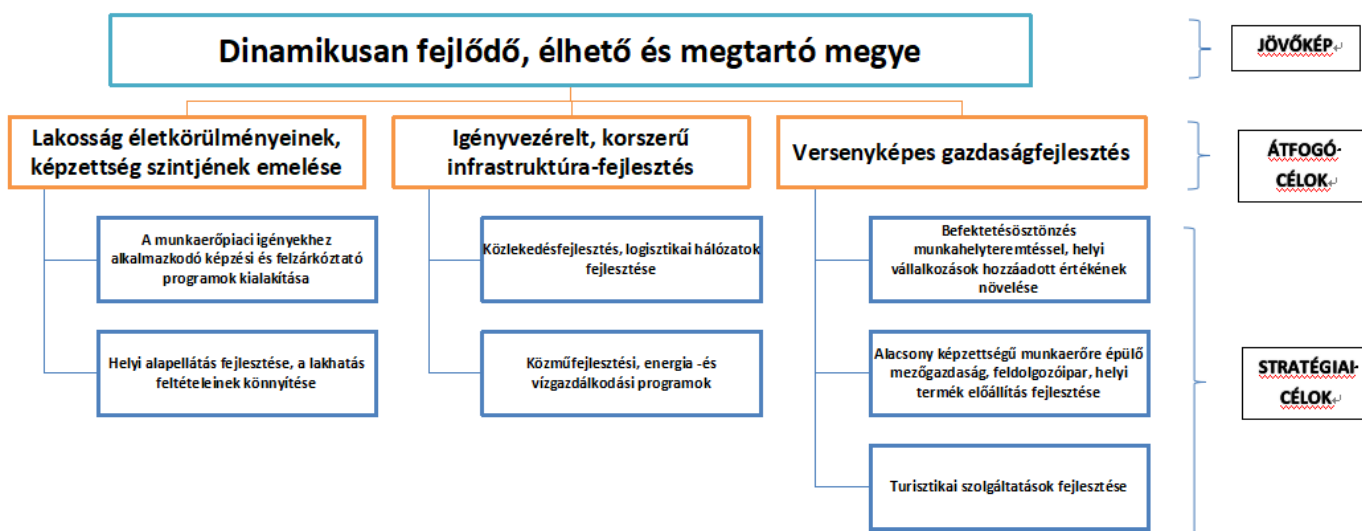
Dinamikusan fejlődő, élhető és megtartó megye

JÖVŐKÉP

Lakosság életkörülményeinek, képzettség szintjének emelése

Igényvezérelt, korszerű infrastruktúra-fejlesztés

Versenyképes gazdaságfejlesztés

ÁTFOGÓ-CÉLOK

A munkaerőpiaci igényekhez alkalmazkodó képzési és felzárkóztató programok kialakítása

Helyi alapellátás fejlesztése, a lakhatás feltételeinek könnyítése

Közlekedésfejlesztés, logisztikai hálózatok fejlesztése

Közműfejlesztési, energia -és vízgazdálkodási programok

Befektetésösztönzés munkahelyteremtéssel, helyi vállalkozások hozzáadott értékének növelése

Alacsony képzettségű munkaerőre épülő mezőgazdaság, feldolgozóipar, helyi termék előállítás fejlesztése

Turisztikai szolgáltatások fejlesztése

STRATÉGIAI-CÉLOK